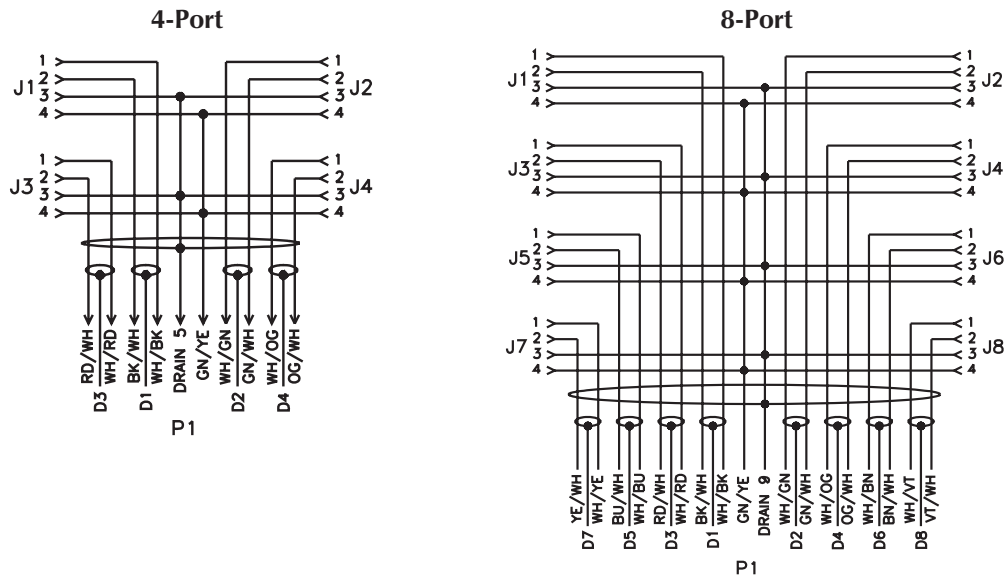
4-Port

J1 1 2 3 4
J2 1 2 3 4
J3 1 2 3 4
J4 1 2 3 4

RD/WH
WH/RD
D3
BK/WH
WH/BK
D1
DRAIN 5
GN/YE
WH/GN
GN/WH
D2
WH/OG
OG/WH
D4

P1

8-Port

J1 1 2 3 4
J2 1 2 3 4
J3 1 2 3 4
J4 1 2 3 4
J5 1 2 3 4
J6 1 2 3 4
J7 1 2 3 4
J8 1 2 3 4

YE/WH
WH/YE
D7
BU/WH
WH/BU
D5
RD/WH
WH/RD
D3
BK/WH
WH/BK
D1
GN/YE
DRAIN 9
WH/GN
GN/WH
D2
WH/OG
OG/WH
D4
WH/BN
BN/WH
D6
WH/VT
VT/WH
D8

P1